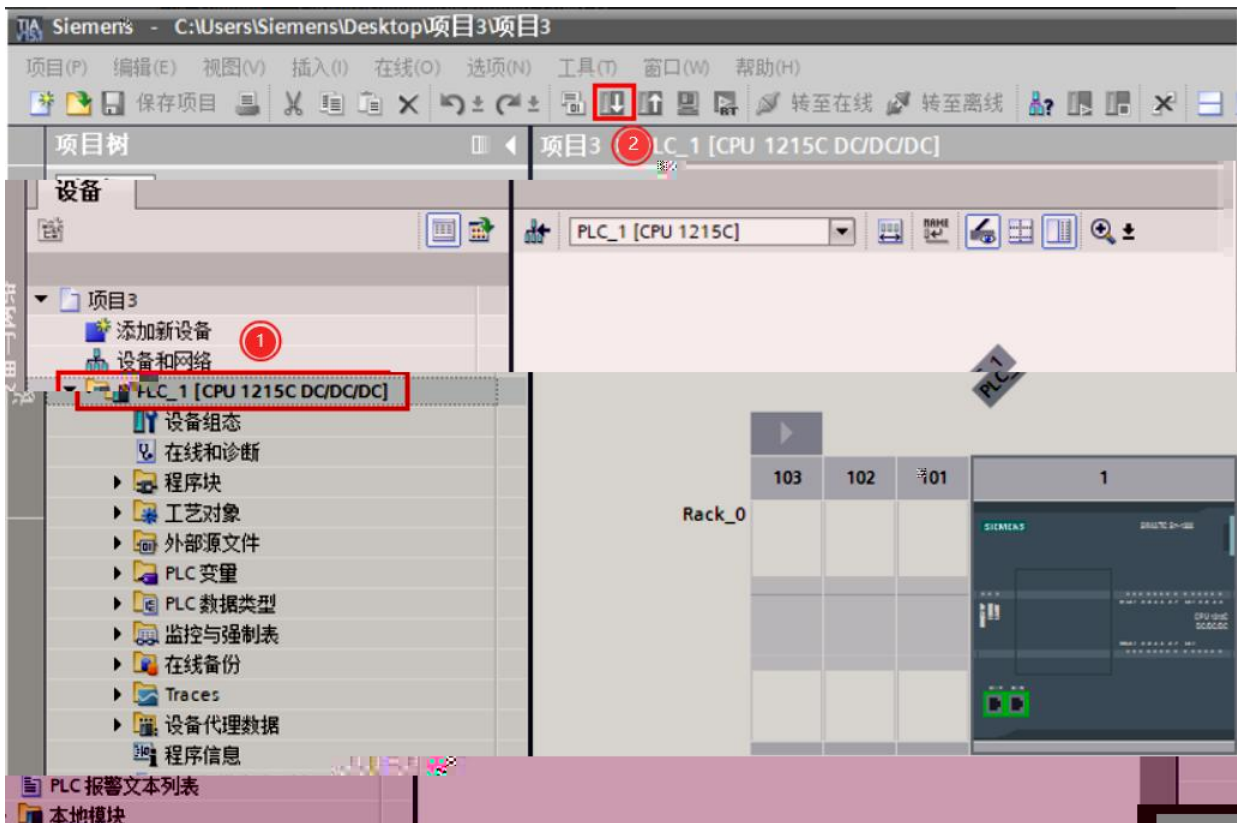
TIA Siemens - C:\Users\Siemens\Desktop\项目3\项目3

项目(P) 编辑(E) 视图(V) 插入(I) 在线(O) 选项(N) 工具(T) 窗口(W) 帮助(H)

保存项目 转至在线 转至离线

项目树

项目3 ② PLC_1 [CPU 1215C DC/DC/DC]

设备

PLC_1 [CPU 1215C]

项目3
添加新设备 ①
设备和网络
PLC_1 [CPU 1215C DC/DC/DC]
设备组态
在线和诊断
程序块
工艺对象
外部源文件
PLC 变量
PLC 数据类型
监控与强制表
在线备份
Traces
设备代理数据
程序信息
PLC 报警文本列表
本地模块

PLC_1

| 103 | 102 | 101 | 1 |
|---|---|---|---|

Rack_0

SIEMENS
SIMATIC S7-1200
CPU 1215C DC/DC/DC